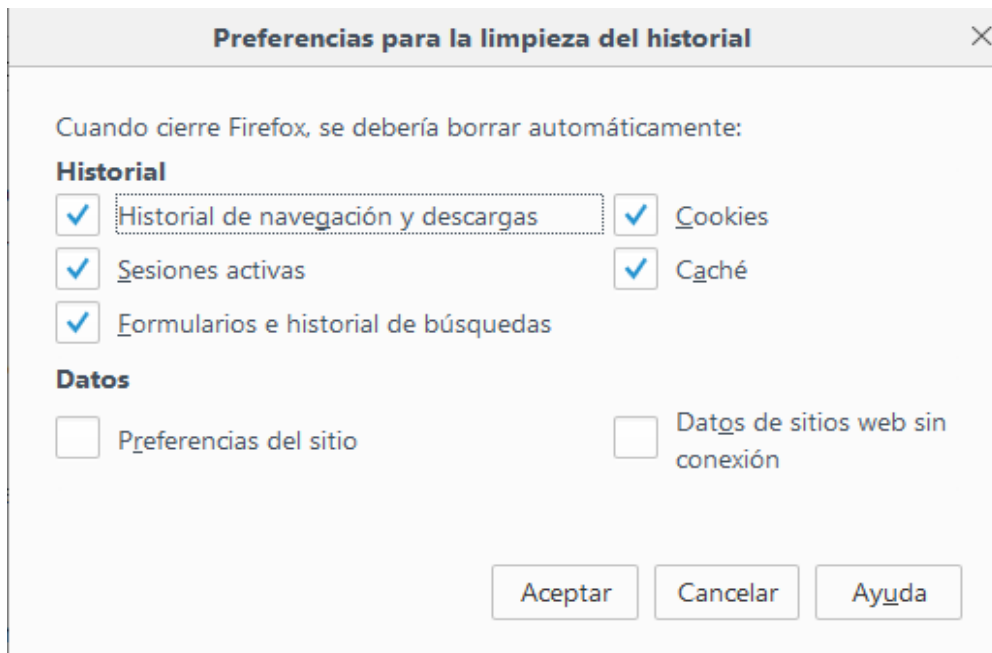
Preferencias para la limpieza del historial

Cuando cierre Firefox, se debería borrar automáticamente:

Historial

Historial de navegación y descargas

Cookies

Sesiones activas

Caché

Formularios e historial de búsquedas

Datos

Preferencias del sitio

Datos de sitios web sin conexión

Aceptar

Cancelar

Ayuda